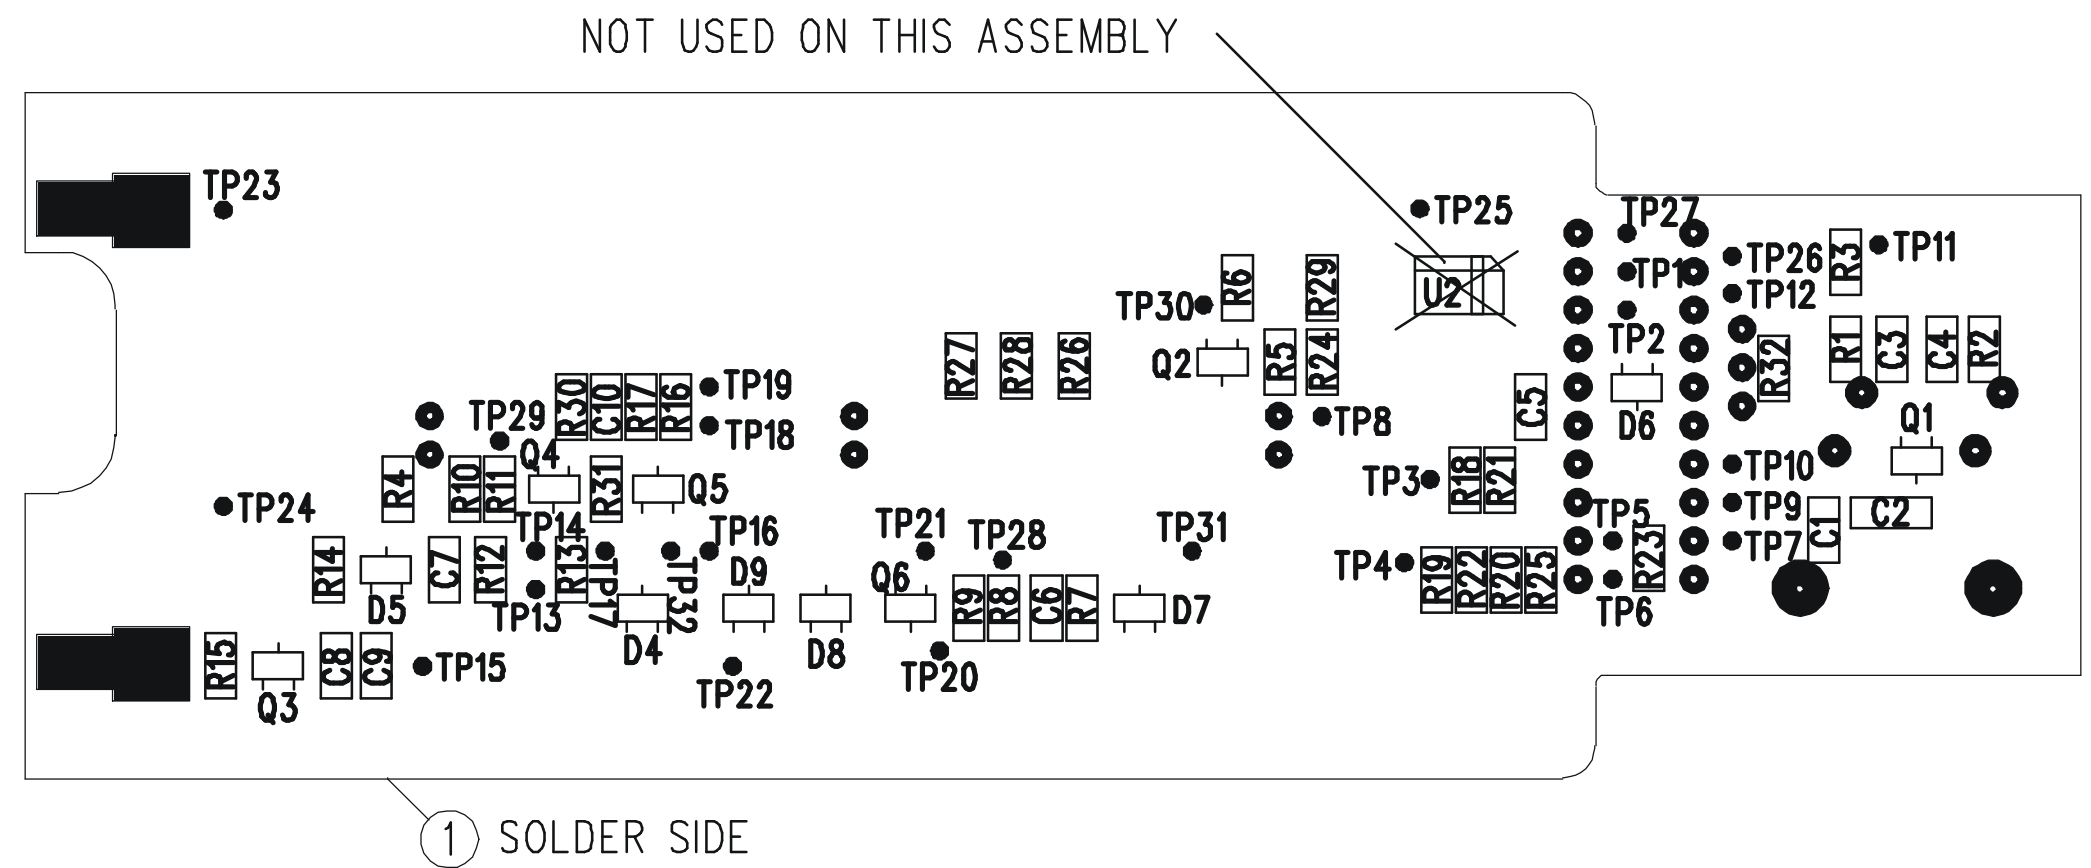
NOT USED ON THIS ASSEMBLY

TP23
TP25
TP27
TP1
TP26
TP11
TP12
TP30
R6
R29
U2
R3
TP2
R1
C3
C4
R2
R32
Q2
R5
R24
R27
R28
R26
TP29
R30
C10
R17
R16
TP19
TP18
TP8
C5
D6
Q1
Q4
R4
R10
R11
R31
Q5
TP3
R18
R21
TP10
TP9
TP24
TP14
TP16
TP21
TP28
TP31
TP5
C1
C2
TP7
R14
C7
R12
R13
TP17
TP32
D9
Q6
TP4
R19
R22
R20
R25
R23
D5
TP13
D4
D8
R9
R8
C6
R7
D7
TP6
R15
Q3
C8
C9
TP15
TP22
TP20

1 SOLDER SIDE